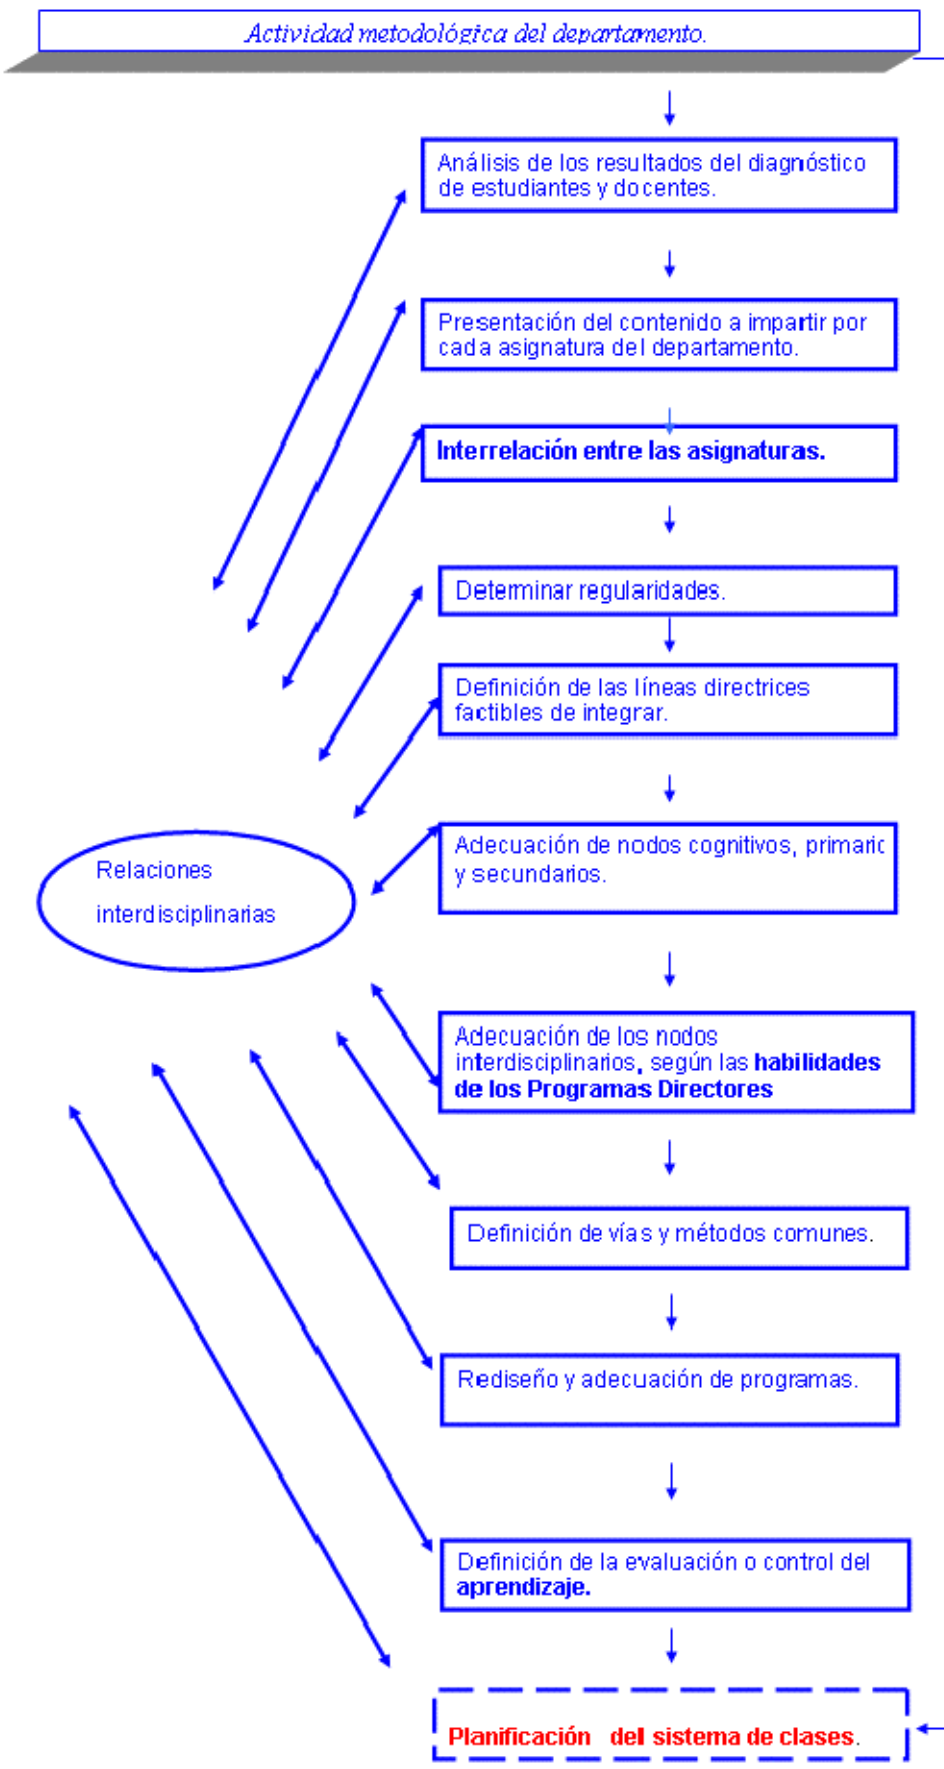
Actividad metodológica del departamento.

Análisis de los resultados del diagnóstico de estudiantes y docentes.

Presentación del contenido a impartir por cada asignatura del departamento.

Interrelación entre las asignaturas.

Determinar regularidades.

Definición de las líneas directrices factibles de integrar.

Adecuación de nodos cognitivos, primaric y secundarios.

Relaciones interdisciplinarias

Adecuación de los nodos interdisciplinarios, según las habilidades de los Programas Directores

Definición de vías y métodos comunes.

Rediseño y adecuación de programas.

Definición de la evaluación o control del aprendizaje.

Planificación del sistema de clases.